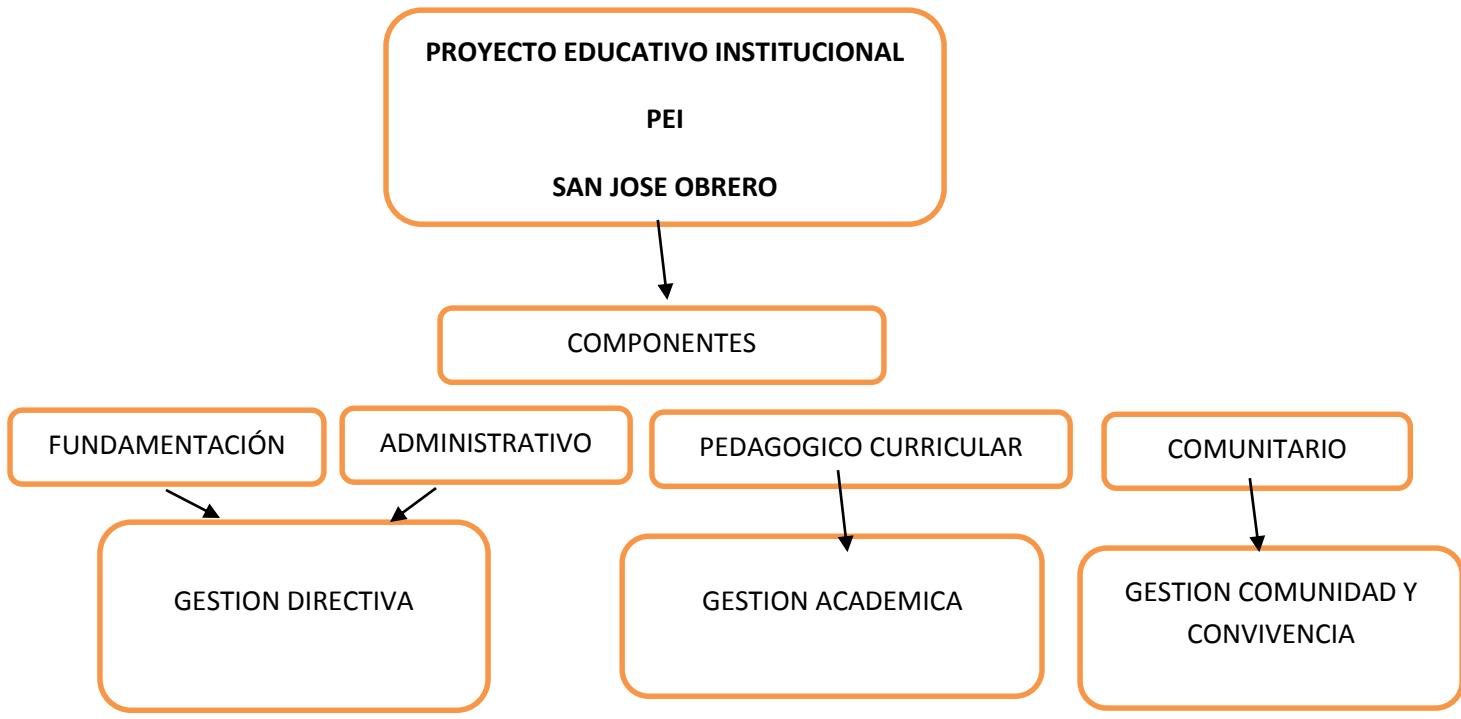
PROYECTO EDUCATIVO INSTITUCIONAL

PEI

SAN JOSE OBRERO

COMPONENTES

FUNDAMENTACIÓN

ADMINISTRATIVO

PEDAGOGICO CURRICULAR

COMUNITARIO

GESTION DIRECTIVA

GESTION ACADEMICA

GESTION COMUNIDAD Y CONVIVENCIA